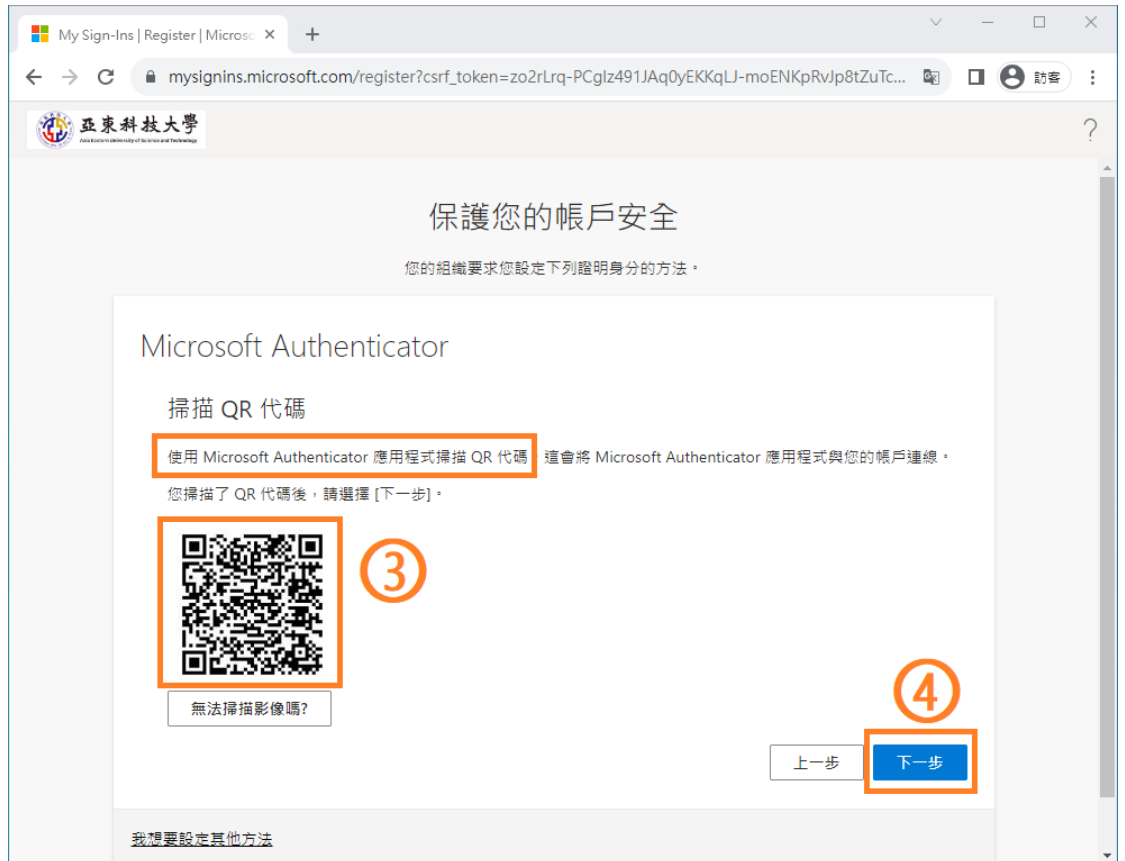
My Sign-Ins | Register | Microso ×

mysignins.microsoft.com/register?csrf_token=zo2rLrq-PCglz491JAq0yEKKqLJ-moENKpRvJp8tZuTc...

訪客

亞東科技大學
Asia Eastern University of Science and Technology

?

保護您的帳戶安全

您的組織要求您設定下列證明身分的方法。

Microsoft Authenticator

掃描 QR 代碼

使用 Microsoft Authenticator 應用程式掃描 QR 代碼。這會將 Microsoft Authenticator 應用程式與您的帳戶連線。

您掃描了 QR 代碼後，請選擇 [下一步]。

③

無法掃描影像嗎?

④

上一步

下一步

我想要設定其他方法